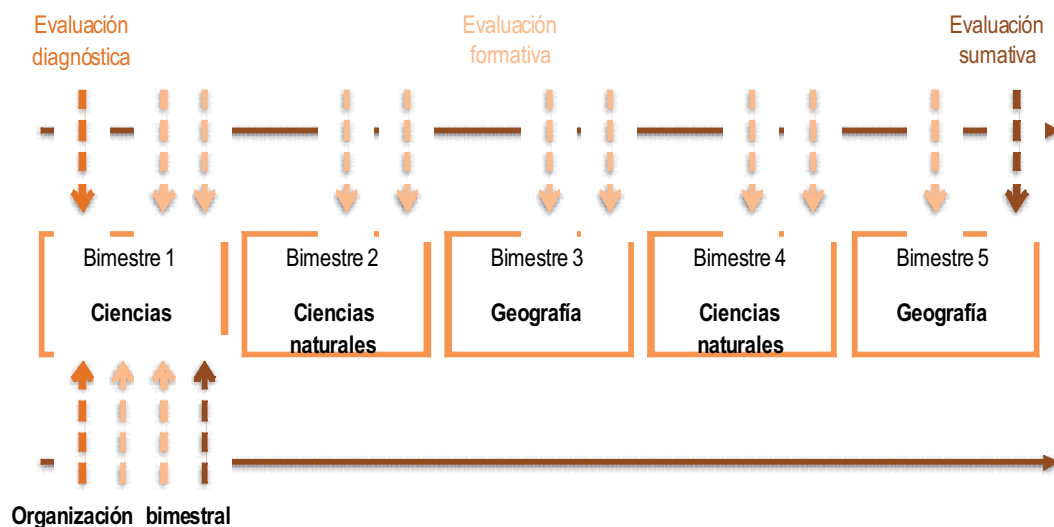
Evaluación diagnóstica

Evaluación formativa

Evaluación sumativa

Bimestre 1

Ciencias

Bimestre 2

Ciencias naturales

Bimestre 3

Geografía

Bimestre 4

Ciencias naturales

Bimestre 5

Geografía

Organización bimestral